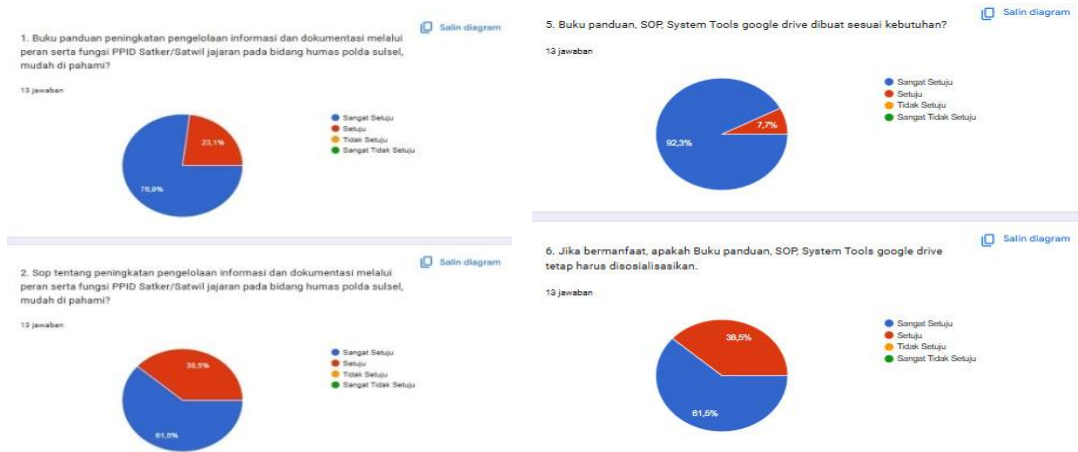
1. Buku panduan peningkatan pengelolaan informasi dan dokumentasi melalui peran serta fungsi PPID Satker/Satwil jajaran pada bidang humas polda sulsel, mudah di pahami?

Salin diagram

13 jawaban

23,1%

76,9%

Sangat Setuju
Setuju
Tidak Setuju
Sangat Tidak Setuju

2. Sop tentang peningkatan pengelolaan informasi dan dokumentasi melalui peran serta fungsi PPID Satker/Satwil jajaran pada bidang humas polda sulsel, mudah di pahami?

Salin diagram

13 jawaban

38,5%

61,5%

Sangat Setuju
Setuju
Tidak Setuju
Sangat Tidak Setuju

5. Buku panduan, SOP, System Tools google drive dibuat sesuai kebutuhan?

Salin diagram

13 jawaban

7,7%

92,3%

Sangat Setuju
Setuju
Tidak Setuju
Sangat Tidak Setuju

6. Jika bermanfaat, apakah Buku panduan, SOP, System Tools google drive tetap harus disosialisasikan.

Salin diagram

13 jawaban

38,5%

61,5%

Sangat Setuju
Setuju
Tidak Setuju
Sangat Tidak Setuju